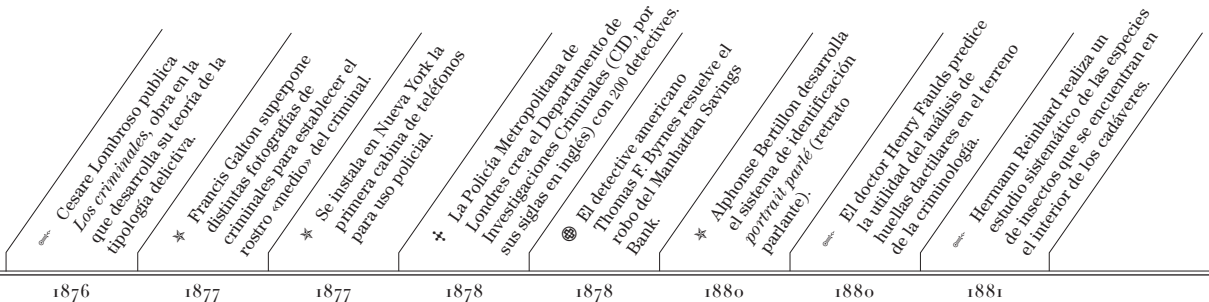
Cesare Lombroso publica *Los criminales*, obra en la que desarrolla su teoría de la tipología delictiva.

Francis Galton superpone distintas fotografías de criminales para establecer el rostro «medio» del criminal.

Se instala en Nueva York la primera cabina de teléfonos para uso policial.

La Policía Metropolitana de Londres crea el Departamento de Investigaciones Criminales (CID, por sus siglas en inglés) con 200 detectives.

El detective americano Thomas F. Byrnes resuelve el robo del Manhattan Savings Bank.

Alphonse Bertillon desarrolla el sistema de identificación *portrait parlé* (retrato parlante).

El doctor Henry Faulds predice la utilidad del análisis de huellas dactilares en el terreno de la criminología.

Hermann Reinhard realiza un estudio sistemático de las especies de insectos que se encuentran en el interior de los cadáveres.

1876 1877 1877 1878 1878 1880 1880 1881